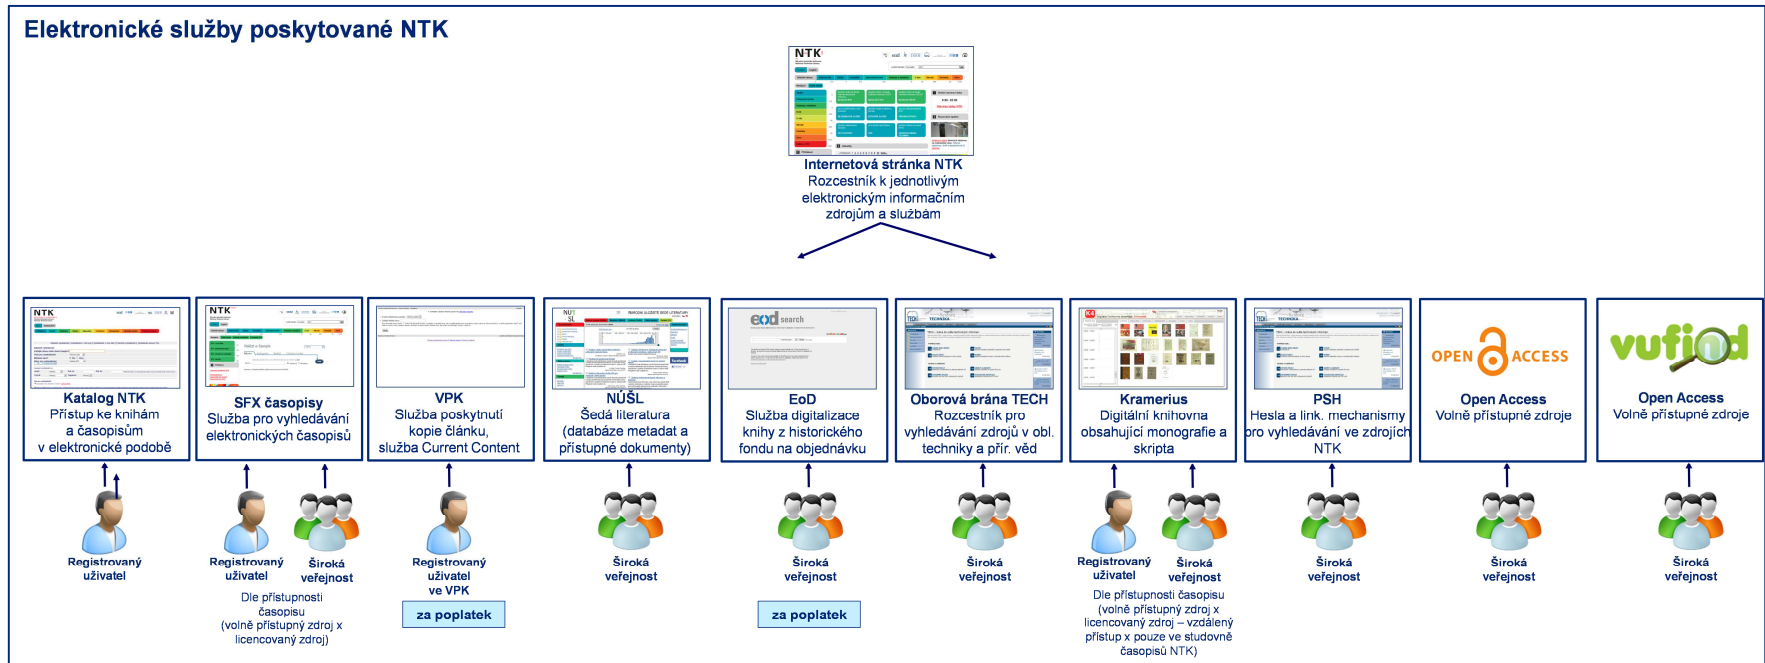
Elektronické služby poskytované NTK

Internetová stránka NTK
Rozcestník k jednotlivým elektronickým informačním zdrojům a službám

Katalog NTK
Přístup ke knihám a časopisům v elektronické podobě

SFX časopisy
Služba pro vyhledávání elektronických časopisů

VPK
Služba poskytnutí kopie článku, služba Current Content

NÚŠL
Šedá literatura (databáze metadat a přístupné dokumenty)

EoD
Služba digitalizace knihy z historického fondu na objednávku

Oborová brána TECH
Rozcestník pro vyhledávání zdrojů v obl. techniky a přír. věd

Kramerius
Digitální knihovna obsahující monografie a skripta

PSH
Hesla a link. mechanismy pro vyhledávání ve zdrojích NTK

OPEN ACCESS
Open Access
Volně přístupné zdroje

vufind
Open Access
Volně přístupné zdroje

Registrovaný uživatel

Registrovaný uživatel
Široká veřejnost
Dle přístupnosti časopisu (volně přístupný zdroj x licencovaný zdroj)

Registrovaný uživatel ve VPK
za poplatek

Široká veřejnost

Široká veřejnost
za poplatek

Široká veřejnost

Registrovaný uživatel
Široká veřejnost
Dle přístupnosti časopisu (volně přístupný zdroj x licencovaný zdroj – vzdálený přístup x pouze ve studovně časopisů NTK)

Široká veřejnost

Široká veřejnost

Široká veřejnost